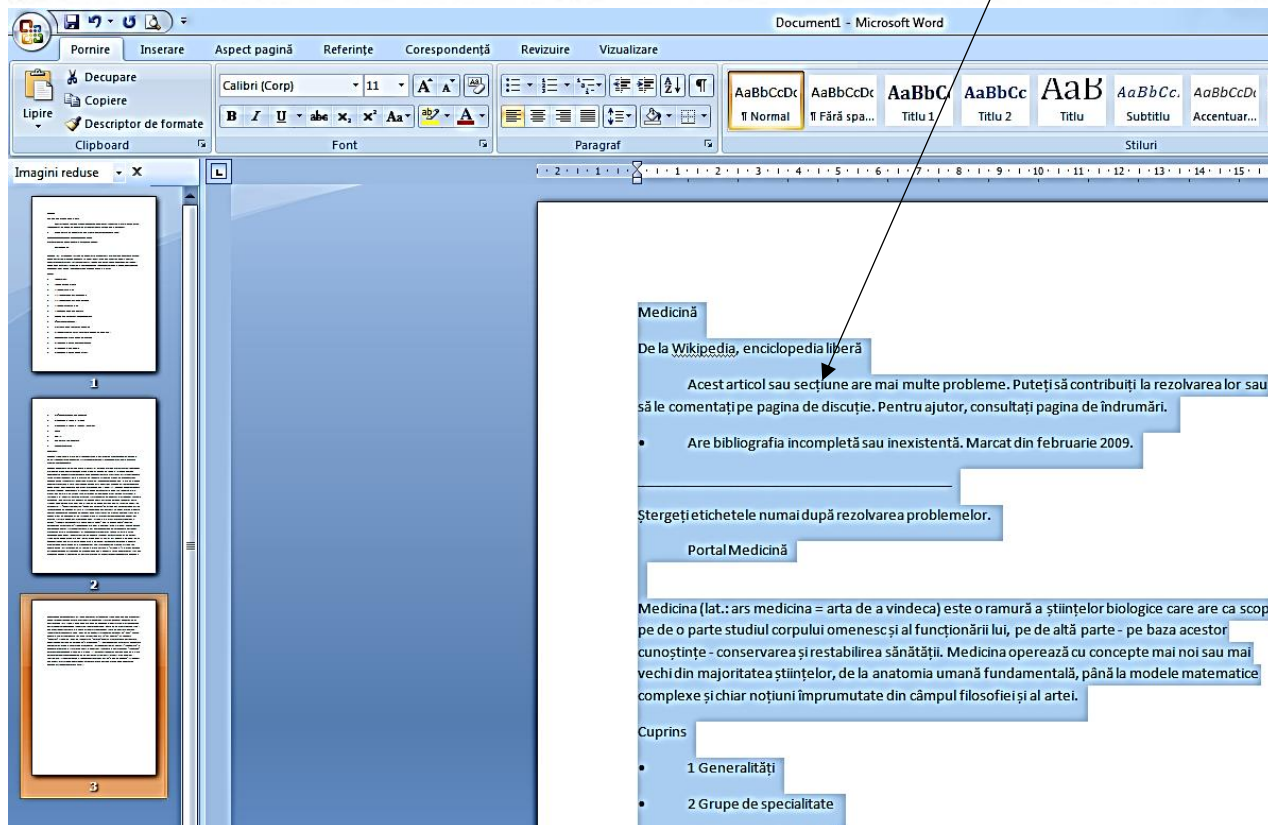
Document1 - Microsoft Word

Pornire Inserare Aspect pagină Referințe Corespondență Revizuire Vizualizare

Decupare
Copiere
Lipire
Descriptor de formate
Clipboard

Calibri (Corp) 11
Font

Paragraf

AaBbCcDc ¶ Normal
AaBbCcDc ¶ Fără spa...
AaBbC Titlu 1
AaBbCc Titlu 2
AaB Titlu
AaBbCc. Subtitlu
AaBbCcDc Accentuar...
Stiluri

Imagini reduse X

1
2
3

Medicină

De la Wikipedia, enciclopedia liberă

Acest articol sau secțiune are mai multe probleme. Puteți să contribuiți la rezolvarea lor sau să le comentați pe pagina de discuție. Pentru ajutor, consultați pagina de îndrumări.

• Are bibliografia incompletă sau inexistentă. Marcat din februarie 2009.

Ștergeți etichetele numai după rezolvarea problemelor.

Portal Medicină

Medicina (lat.: ars medicina = arta de a vindeca) este o ramură a științelor biologice care are ca scop pe de o parte studiul corpului omenesc și al funcționării lui, pe de altă parte - pe baza acestor cunoștințe - conservarea și restabilirea sănătății. Medicina operează cu concepte mai noi sau mai vechi din majoritatea științelor, de la anatomia umană fundamentală, până la modele matematice complexe și chiar noțiuni împrumutate din câmpul filosofiei și al artei.

Cuprins

• 1 Generalități

• 2 Grupe de specialitate